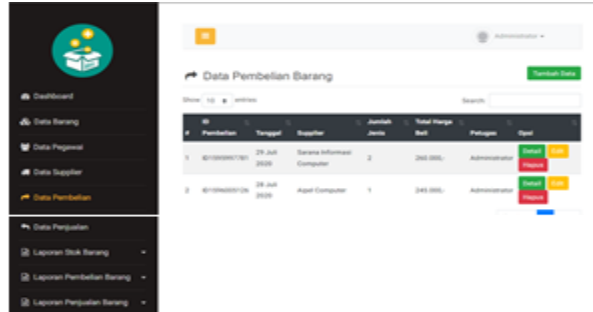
Dashboard
Data Barang
Data Pegawai
Data Supplier
Data Pembelian
Data Penjualan
Laporan Stok Barang
Laporan Pembelian Barang
Laporan Penjualan Barang

Administrator

Data Pembelian Barang

Tambah Data

Show 10 entries

Search:

| # | ID Pembelian | Tanggal | Supplier | Jumlah Jenis | Total Harga Beli | Petugas | Opsi |
|---|---|---|---|---|---|---|---|
| 1 | ID1000RKT781 | 29 Juli 2020 | Sarana Informasi Computer | 2 | 260.000,- | Administrator | Detail Edit Hapus |
| 2 | ID10RN005126 | 28 Juli 2020 | Aqeil Computer | 1 | 245.000,- | Administrator | Detail Edit Hapus |